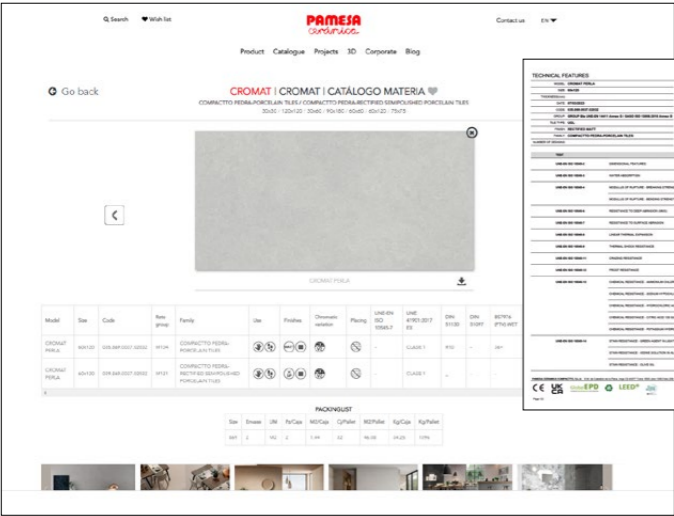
Search   Wish list   PAMESA cerámica   Contact us   EN

Product   Catalogue   Projects   3D   Corporate   Blog

Go back

CROMAT | CROMAT | CATÁLOGO MATERIA

COMPACTTO PEDRA-PORCELAIN TILES / COMPACTTO PEDRA-RECTIFIED SEMIPOLISHED PORCELAIN TILES

30x30 | 120x120 | 30x60 | 90x180 | 60x60 | 60x120 | 75x75

CROMAT PERLA

| Model | Size | Code | Rate group | Family | Use | Finishes | Chromatic variation | Placing | UNE-EN ISO 10545-7 | UNE-ENV 12633:2003 | DIN 51130 | DIN 51097 | BOT3000 (PTV) WET |
|---|---|---|---|---|---|---|---|---|---|---|---|---|---|
| CROMAT PERLA | 60x120 | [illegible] | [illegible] | COMPACTTO PEDRA-PORCELAIN TILES | | | | | - | CLASE 1 | R10 | - | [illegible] |
| CROMAT PERLA | 60x120 | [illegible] | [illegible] | COMPACTTO PEDRA-RECTIFIED SEMIPOLISHED PORCELAIN TILES | | | | | - | CLASE 1 | - | - | - |

PACKINGLIST

| Size | Envase | UM | Pz/Caja | M2/Caja | Cj/Pallet | M2/Pallet | Kg/Caja | Kg/Pallet |
|---|---|---|---|---|---|---|---|---|
| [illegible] | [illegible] | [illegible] | 2 | 1.44 | 32 | 46.08 | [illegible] | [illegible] |

TECHNICAL FEATURES

MODEL CROMAT PERLA

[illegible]